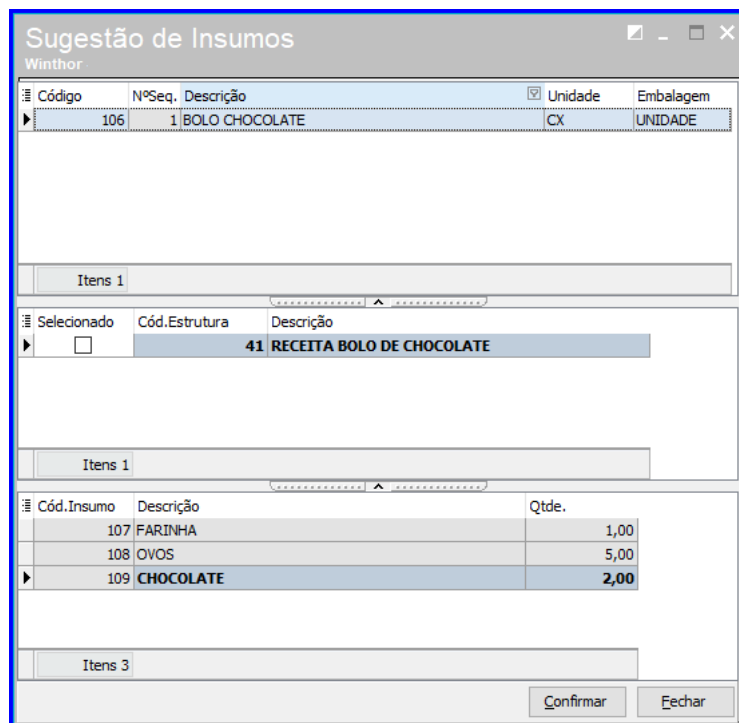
Sugestão de Insumos
Winthor

| Código | NºSeq. | Descrição | Unidade | Embalagem |
|---|---|---|---|---|
| 106 | 1 | BOLO CHOCOLATE | CX | UNIDADE |

Itens 1

| Selecionado | Cód.Estrutura | Descrição |
|---|---|---|
| ☐ | 41 | RECEITA BOLO DE CHOCOLATE |

Itens 1

| Cód.Insumo | Descrição | Qtde. |
|---|---|---|
| 107 | FARINHA | 1,00 |
| 108 | OVOS | 5,00 |
| 109 | CHOCOLATE | 2,00 |

Itens 3

Confirmar
Fechar